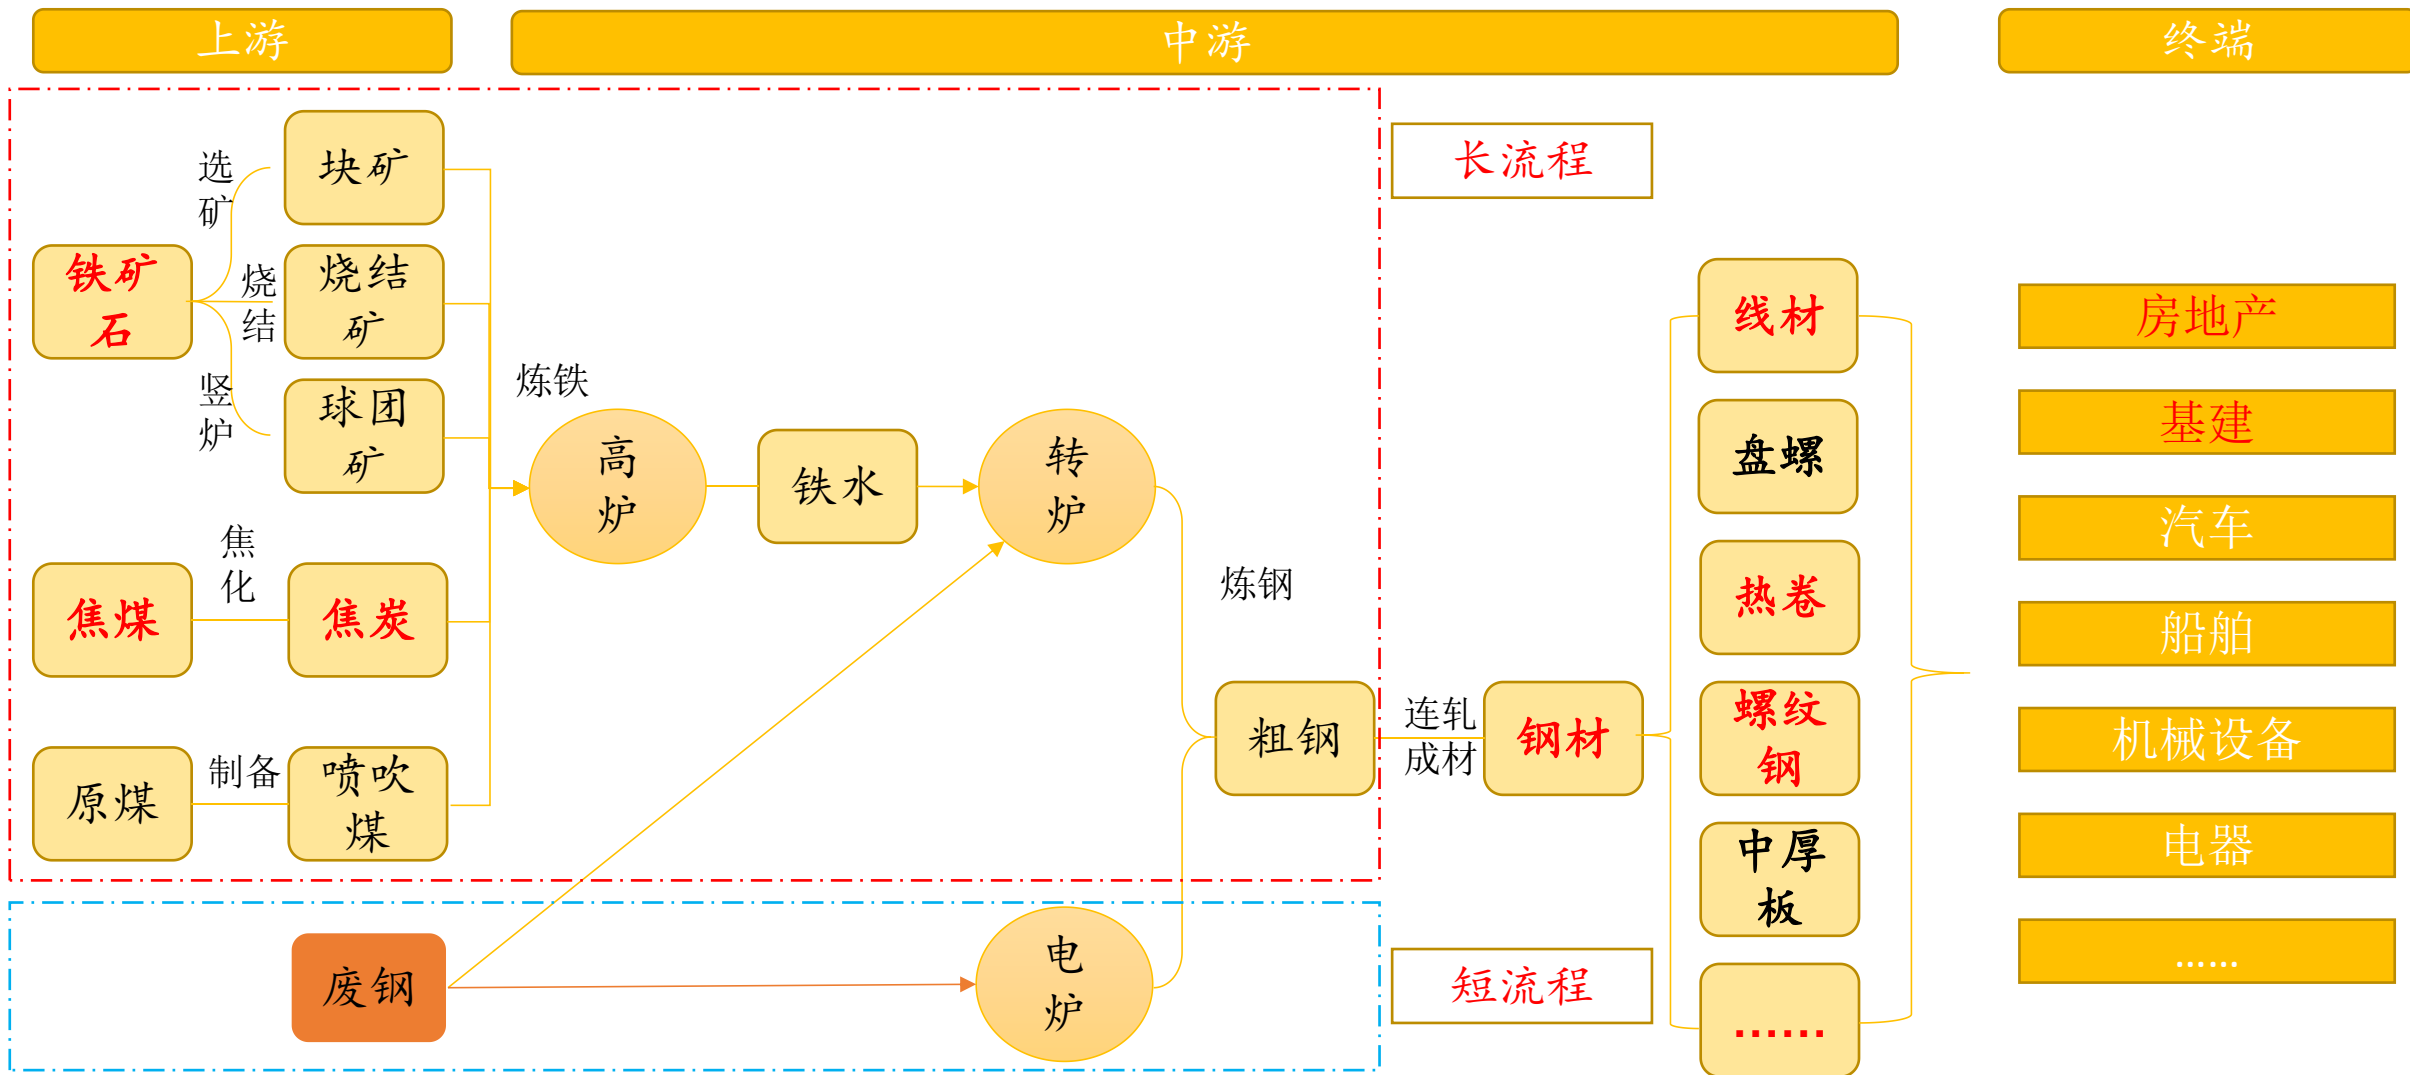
上游

中游

终端

长流程

选矿

块矿

铁矿石

烧结

烧结矿

竖炉

球团矿

炼铁

高炉

铁水

转炉

炼钢

焦化

焦煤

焦炭

原煤

制备

喷吹煤

粗钢

连轧成材

钢材

线材

盘螺

热卷

螺纹钢

中厚板

......

房地产

基建

汽车

船舶

机械设备

电器

......

废钢

电炉

短流程